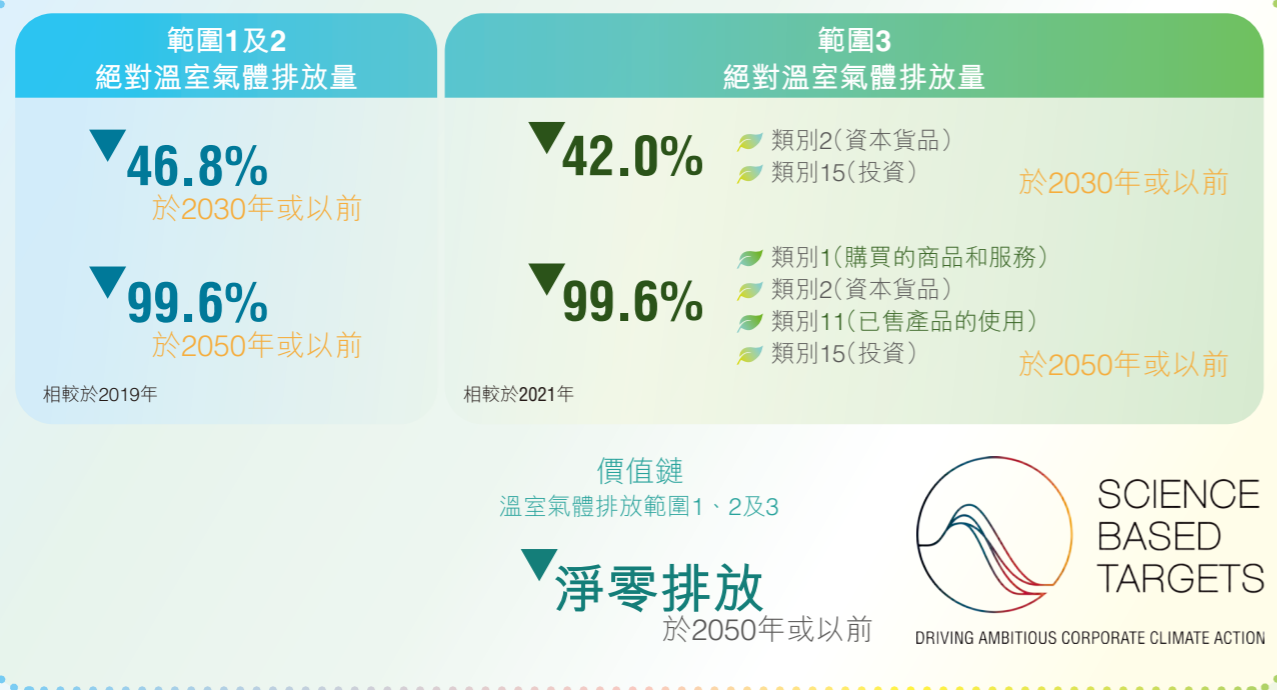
範圍1及2
絕對溫室氣體排放量

46.8%
於2030年或以前

99.6%
於2050年或以前

相較於2019年

範圍3
絕對溫室氣體排放量

42.0%
類別2(資本貨品)
類別15(投資)
於2030年或以前

99.6%
類別1(購買的商品和服務)
類別2(資本貨品)
類別11(已售產品的使用)
類別15(投資)
於2050年或以前

相較於2021年

價值鏈
溫室氣體排放範圍1、2及3

淨零排放
於2050年或以前

SCIENCE BASED TARGETS
DRIVING AMBITIOUS CORPORATE CLIMATE ACTION